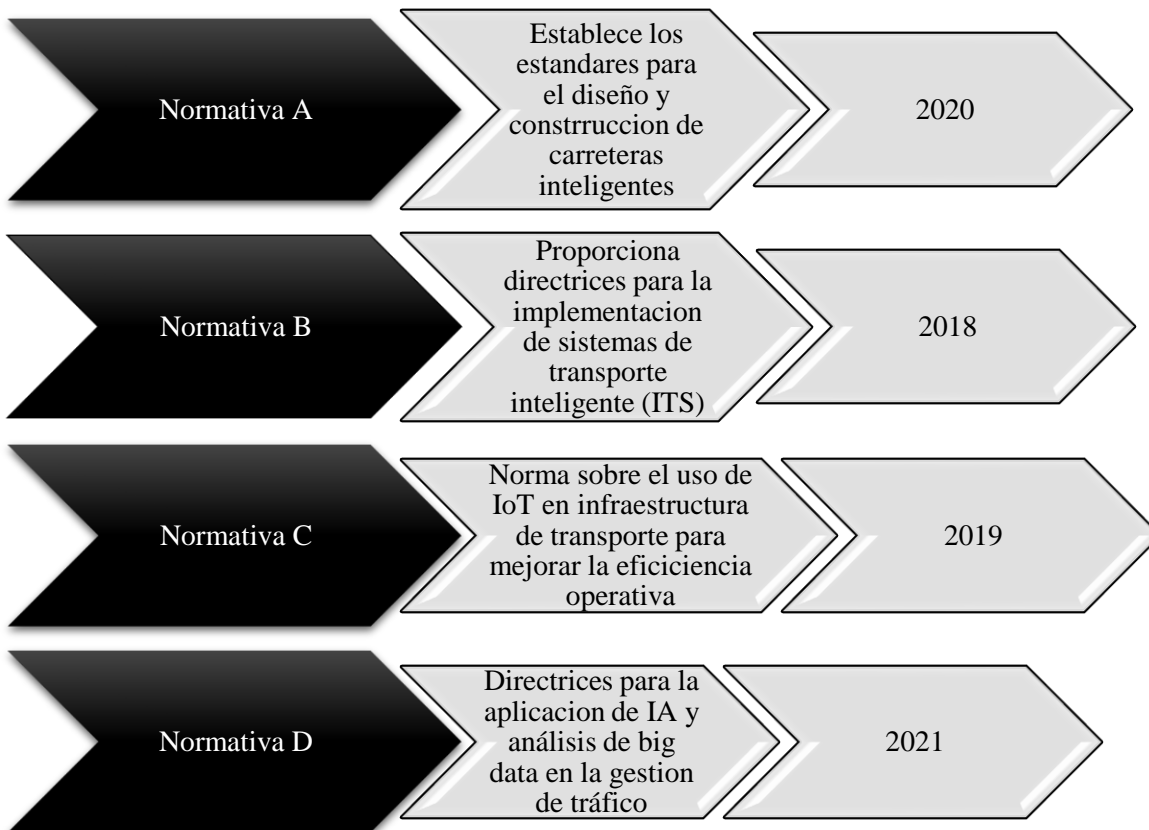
Normativa A

Establece los estandares para el diseño y constrruccion de carreteras inteligentes

2020

Normativa B

Proporciona directrices para la implementacion de sistemas de transporte inteligente (ITS)

2018

Normativa C

Norma sobre el uso de IoT en infraestructura de transporte para mejorar la eficiciencia operativa

2019

Normativa D

Directrices para la aplicacion de IA y análisis de big data en la gestion de tráfico

2021